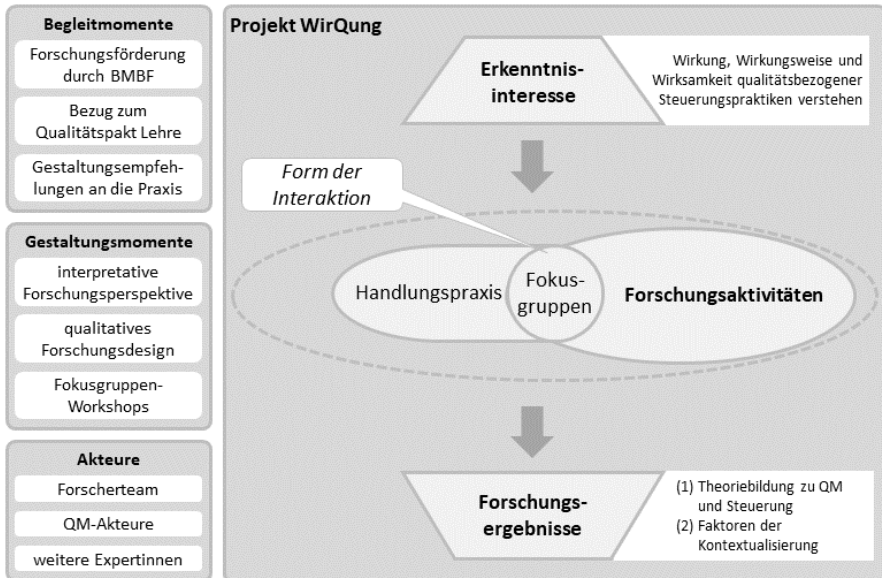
Begleitmomente

Forschungsförderung durch BMBF

Bezug zum Qualitätspakt Lehre

Gestaltungsempfehlungen an die Praxis

Gestaltungsmomente

interpretative Forschungsperspektive

qualitatives Forschungsdesign

Fokusgruppen-Workshops

Akteure

Forscherteam

QM-Akteure

weitere Expertinnen

Projekt WirQung

Erkenntnis-interesse

Wirkung, Wirkungsweise und Wirksamkeit qualitätsbezogener Steuerungspraktiken verstehen

Form der Interaktion

Handlungspraxis

Fokus-gruppen

Forschungsaktivitäten

Forschungs-ergebnisse

(1) Theoriebildung zu QM und Steuerung
(2) Faktoren der Kontextualisierung